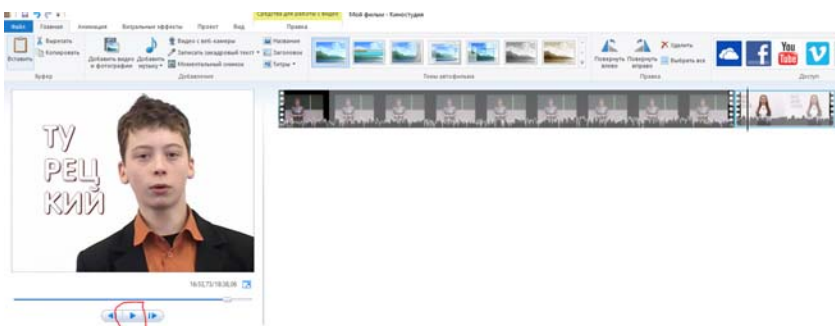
Средства для работы с видео Мой фильм - Киностудия

Файл Главная Анимация Визуальные эффекты Проект Вид Правка

Вставить Вырезать Копировать Буфер

Добавить видео и фотографии Добавить музыку Видео с веб-камеры Записать закадровый текст Моментальный снимок Добавление

Название Заголовок Титры

Темы автофильма

Повернуть влево Повернуть вправо Удалить Выбрать все Правка

You Tube

Доступ

ТУ
РЕЦ
КИЙ

16:53,73/18:38,06